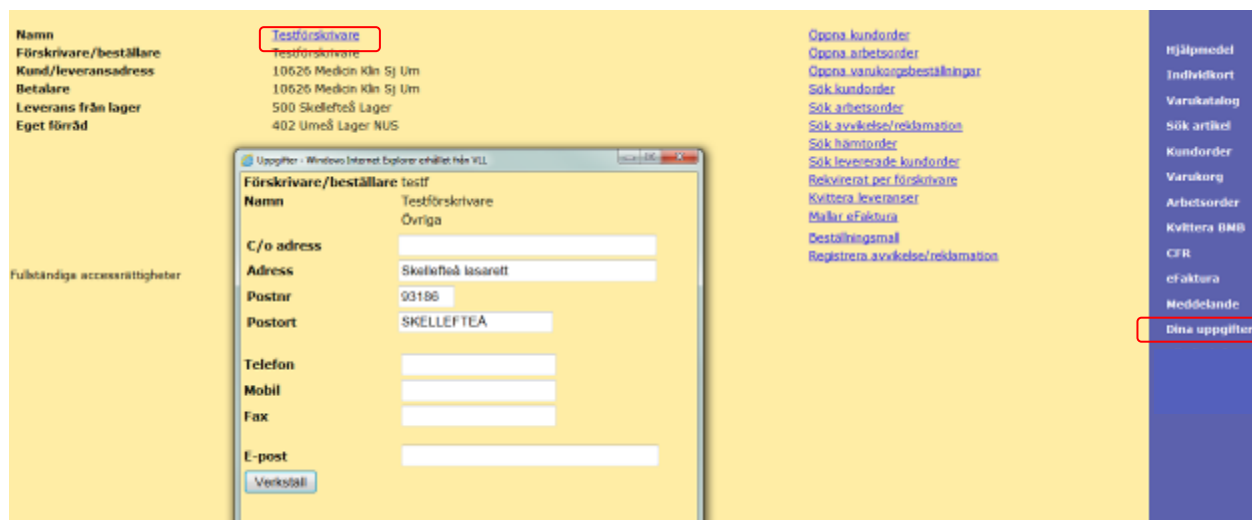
| | |
|---|---|
| Namn | Testförskrivare |
| Förskrivare/beställare | Testförskrivare |
| Kund/leveransadress | 10626 Medicin Klin Sj Um |
| Betalare | 10626 Medicin Klin Sj Um |
| Leverans från lager | 500 Skellefteå Lager |
| Eget förråd | 402 Umeå Lager NUS |

Fullständiga accessrättigheter

Uppgifter - Windows Internet Explorer erhållet från VLL

Förskrivare/beställare testf
Namn Testförskrivare
Övriga

C/o adress
Adress Skellefteå lasarett
Postnr 93186
Postort SKELLEFTEÅ

Telefon
Mobil
Fax

E-post

Verkställ

Öppna kundorder
Öppna arbetsorder
Öppna varukorgsbeställningar
Sök kundorder
Sök arbetsorder
Sök avvikelse/reklamation
Sök hämtorder
Sök levererade kundorder
Rekvirerat per förskrivare
Kvittera leveranser
Mallar eFaktura
Beställningsmall
Registrera avvikelse/reklamation

Hjälpmedel
Individkort
Varukatalog
Sök artikel
Kundorder
Varukorg
Arbetsorder
Kvittera BNB
CFR
eFaktura
Meddelande
Dina uppgifter